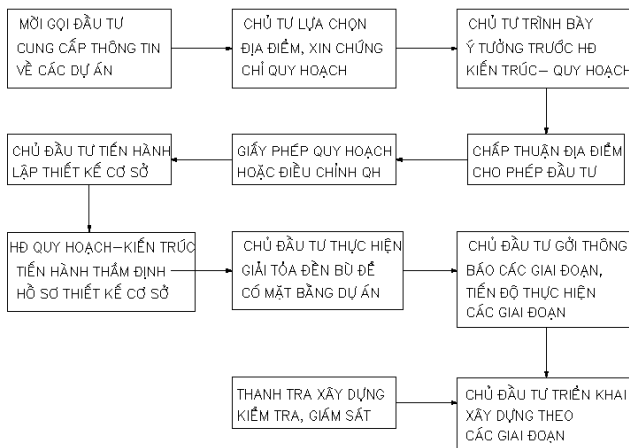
MỜI GỌI ĐẦU TƯ CUNG CẤP THÔNG TIN VỀ CÁC DỰ ÁN

CHỦ TƯ LỰA CHỌN ĐỊA ĐIỂM, XIN CHỨNG CHỈ QUY HOẠCH

CHỦ TƯ TRÌNH BÀY Ý TƯỞNG TRƯỚC HĐ KIẾN TRÚC– QUY HOẠCH

CHẤP THUẬN ĐỊA ĐIỂM CHO PHÉP ĐẦU TƯ

GIẤY PHÉP QUY HOẠCH HOẶC ĐIỀU CHỈNH QH

CHỦ ĐẦU TƯ TIẾN HÀNH LẬP THIẾT KẾ CƠ SỞ

HĐ QUY HOẠCH–KIẾN TRÚC TIẾN HÀNH THẨM ĐỊNH HỒ SƠ THIẾT KẾ CƠ SỞ

CHỦ ĐẦU TƯ THỰC HIỆN GIẢI TỎA ĐỀN BÙ ĐỂ CÓ MẶT BẰNG DỰ ÁN

CHỦ ĐẦU TƯ GỞI THÔNG BÁO CÁC GIAI ĐOẠN, TIẾN ĐỘ THỰC HIỆN CÁC GIAI ĐOẠN

CHỦ ĐẦU TƯ TRIỂN KHAI XÂY DỰNG THEO CÁC GIAI ĐOẠN

THANH TRA XÂY DỰNG KIỂM TRA, GIÁM SÁT